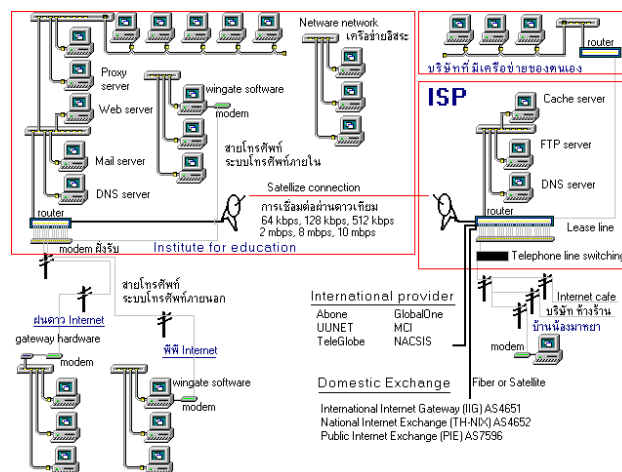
Netware network
เครือข่ายอิสระ

router
บริษัทที่มีเครือข่ายของตนเอง

Proxy server

Web server

wingate software

modem

Mail server

DNS server

สายโทรศัพท์
ระบบโทรศัพท์ภายใน

ISP

Cache server

FTP server

DNS server

Satellize connection

การเชื่อมต่อผ่านดาวเทียม
64 kbps, 128 kbps, 512 kbps
2 mbps, 8 mbps, 10 mbps

router

router

Lease line

modem ฝั่งรับ

Institute for education

Telephone line switching

สายโทรศัพท์
ระบบโทรศัพท์ภายนอก

ฝนดาว Internet

gateway hardware

modem

พีพี Internet

wingate software

modem

International provider

| Abone | GlobalOne |
|---|---|
| UUNET | MCI |
| TeleGlobe | NACSIS |

Internet cafe
บริษัท ห้างร้าน
บ้านน้องมาหยา

modem

Domestic Exchange

Fiber or Satellite

International Internet Gateway (IIG) AS4651
National Internet Exchange (TH-NIX) AS4652
Public Internet Exchange (PIE) AS7596